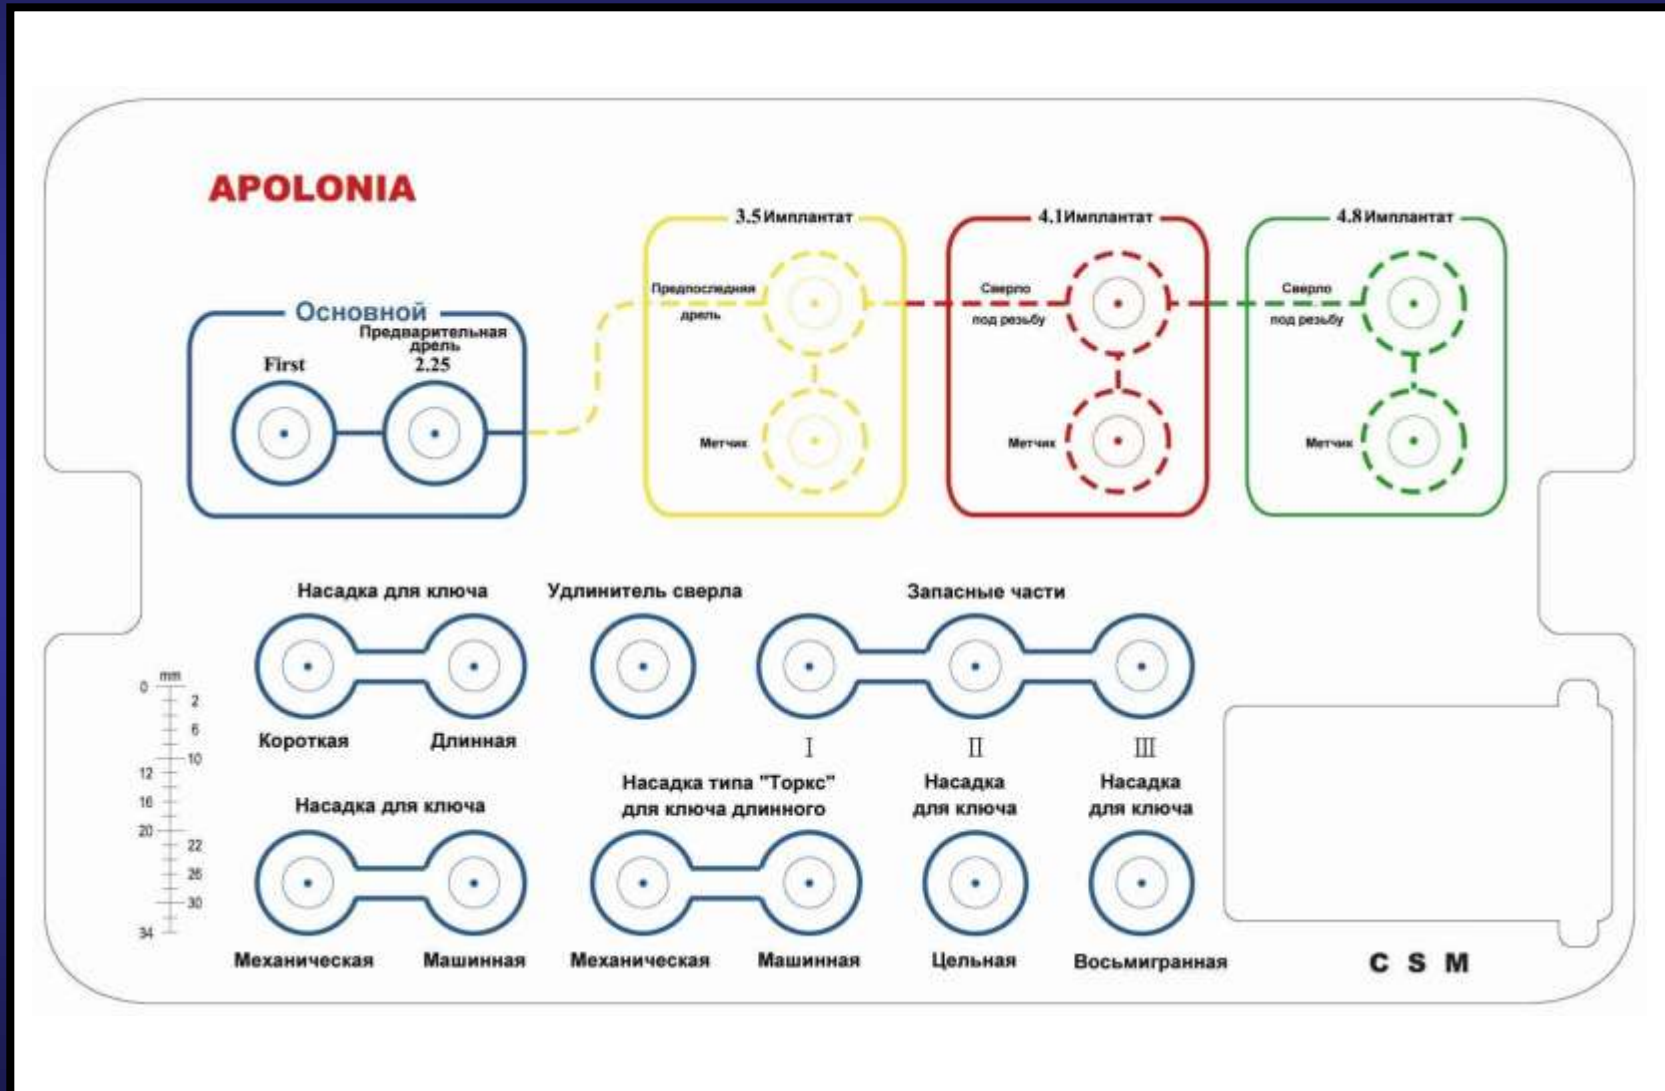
APOLONIA

Основной
First
Предварительная дрель
2.25

3.5 Имплантат
Предпоследняя дрель
Метчик

4.1 Имплантат
Сверло под резьбу
Метчик

4.8 Имплантат
Сверло под резьбу
Метчик

Насадка для ключа
Короткая
Длинная

Удлинитель сверла

Запасные части
I
II
III

mm
0
2
6
10
12
16
20
22
26
30
34

Насадка для ключа
Механическая
Машинная

Насадка типа "Торкс" для ключа длинного
Механическая
Машинная

Насадка для ключа
Цельная

Насадка для ключа
Восьмигранная

C S M